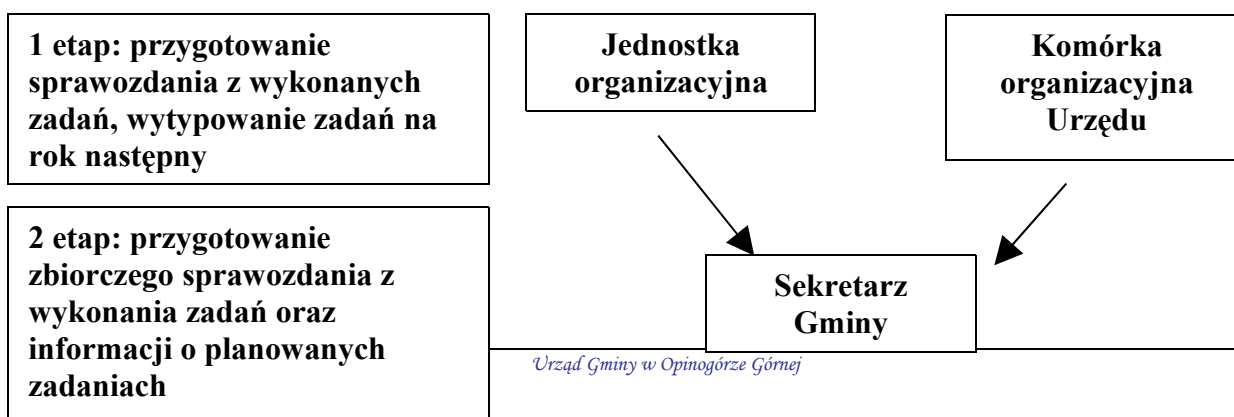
1 etap: przygotowanie sprawozdania z wykonanych zadań, wytypowanie zadań na rok następny

Jednostka organizacyjna

Komórka organizacyjna Urzędu

2 etap: przygotowanie zbiorczego sprawozdania z wykonania zadań oraz informacji o planowanych zadaniach

Sekretarz Gminy

Urząd Gminy w Opinogórze Górnej